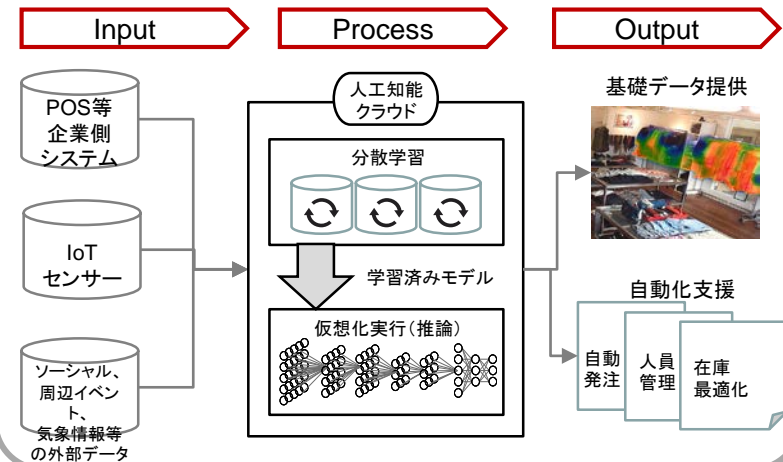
Input

Process

Output

POS等
企業側
システム

IoT
センサー

ソーシャル、
周辺イベント、
気象情報等
の外部データ

人工知能
クラウド

分散学習

学習済みモデル

仮想化実行（推論）

基礎データ提供

自動化支援

自動
発注

人員
管理

在庫
最適化